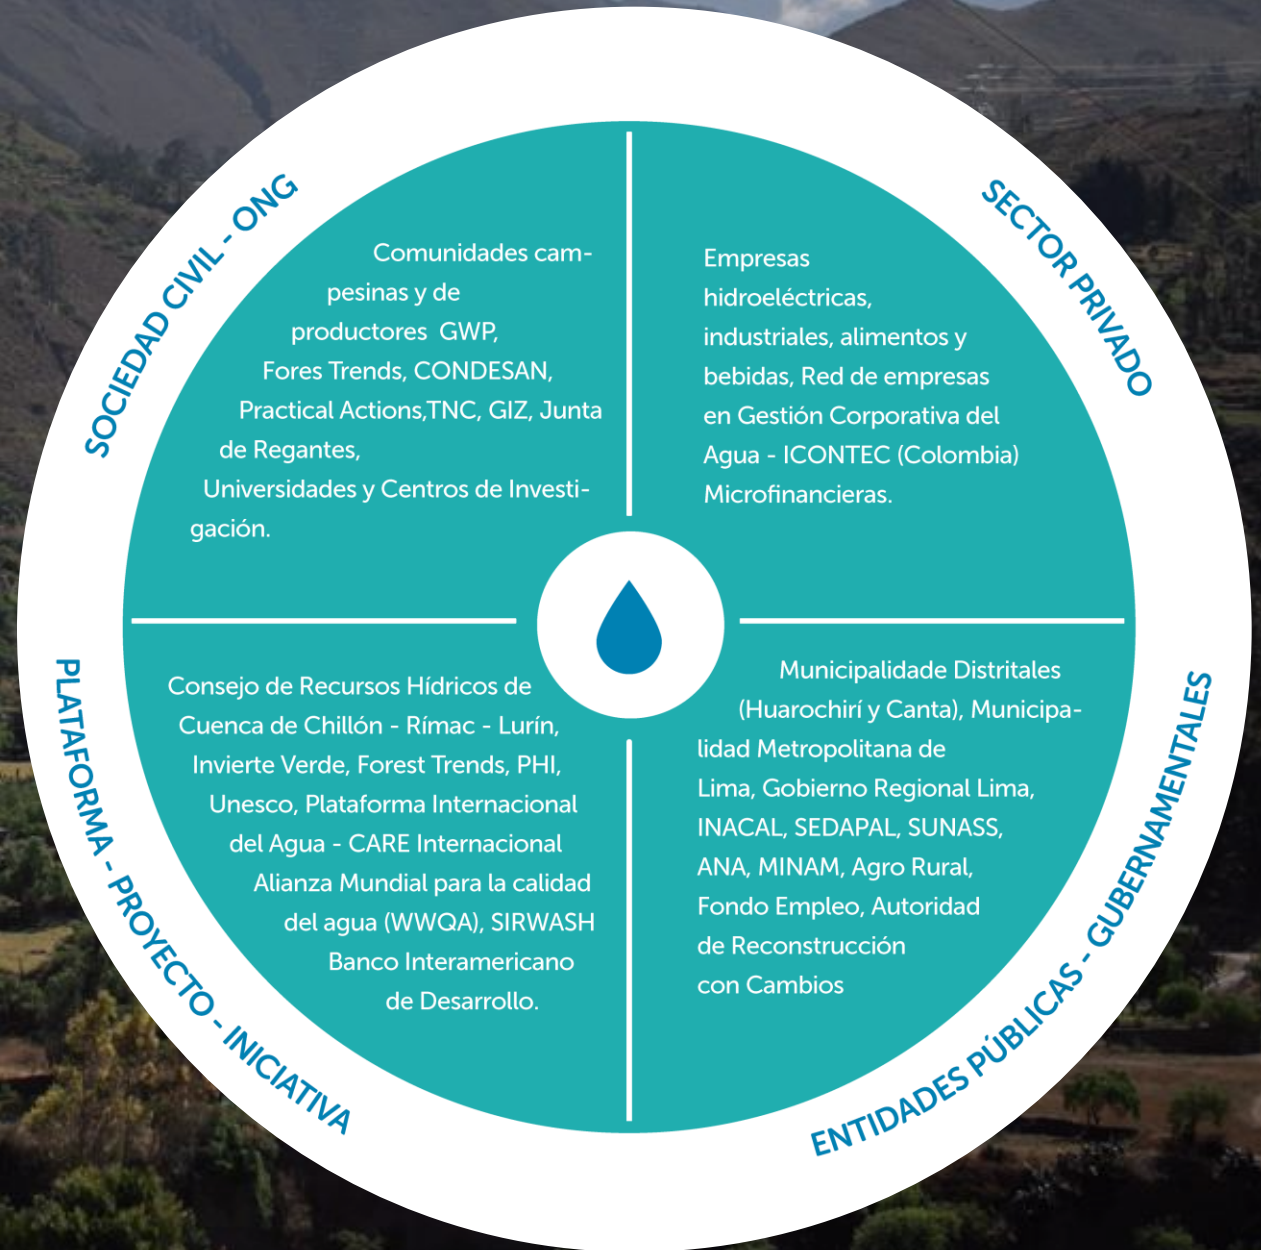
SOCIEDAD CIVIL - ONG

Comunidades campesinas y de productores GWP, Fores Trends, CONDESAN, Practical Actions,TNC, GIZ, Junta de Regantes, Universidades y Centros de Investigación.

SECTOR PRIVADO

Empresas hidroeléctricas, industriales, alimentos y bebidas, Red de empresas en Gestión Corporativa del Agua - ICONTEC (Colombia) Microfinancieras.

PLATAFORMA - PROYECTO - INICIATIVA

Consejo de Recursos Hídricos de Cuenca de Chillón - Rímac - Lurín, Invierte Verde, Forest Trends, PHI, Unesco, Plataforma Internacional del Agua - CARE Internacional Alianza Mundial para la calidad del agua (WWQA), SIRWASH Banco Interamericano de Desarrollo.

ENTIDADES PÚBLICAS - GUBERNAMENTALES

Municipalidade Distritales (Huarochirí y Canta), Municipalidad Metropolitana de Lima, Gobierno Regional Lima, INACAL, SEDAPAL, SUNASS, ANA, MINAM, Agro Rural, Fondo Empleo, Autoridad de Reconstrucción con Cambios